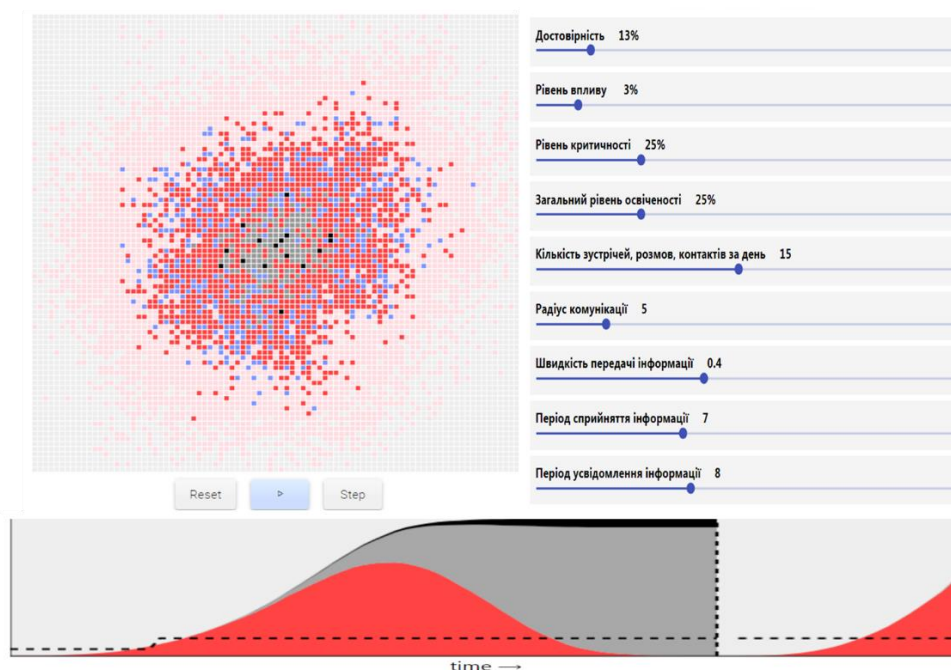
Достовірність 13%

Рівень впливу 3%

Рівень критичності 25%

Загальний рівень освіченості 25%

Кількість зустрічей, розмов, контактів за день 15

Радіус комунікації 5

Швидкість передачі інформації 0.4

Період сприйняття інформації 7

Період усвідомлення інформації 8

Reset ▷ Step

time ⟶